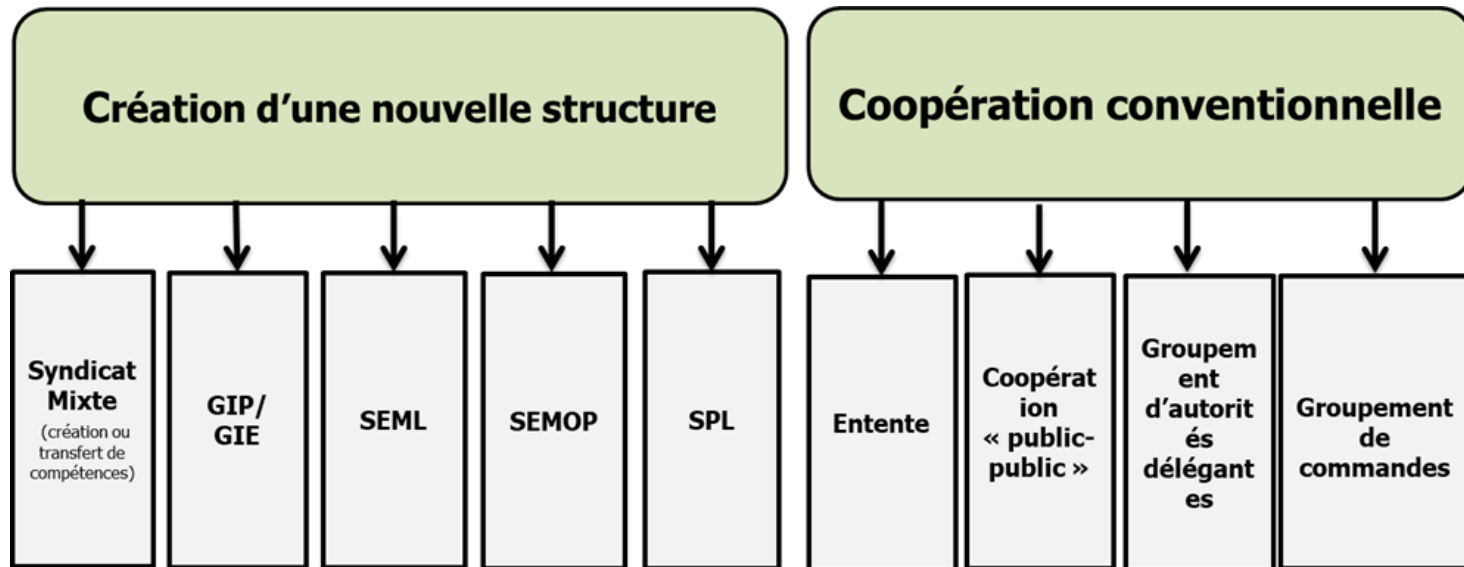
Création d'une nouvelle structure

Syndicat Mixte (création ou transfert de compétences)

GIP/ GIE

SEML

SEMOP

SPL

Coopération conventionnelle

Entente

Coopération « public-public »

Groupement d'autorités délégantes

Groupement de commandes